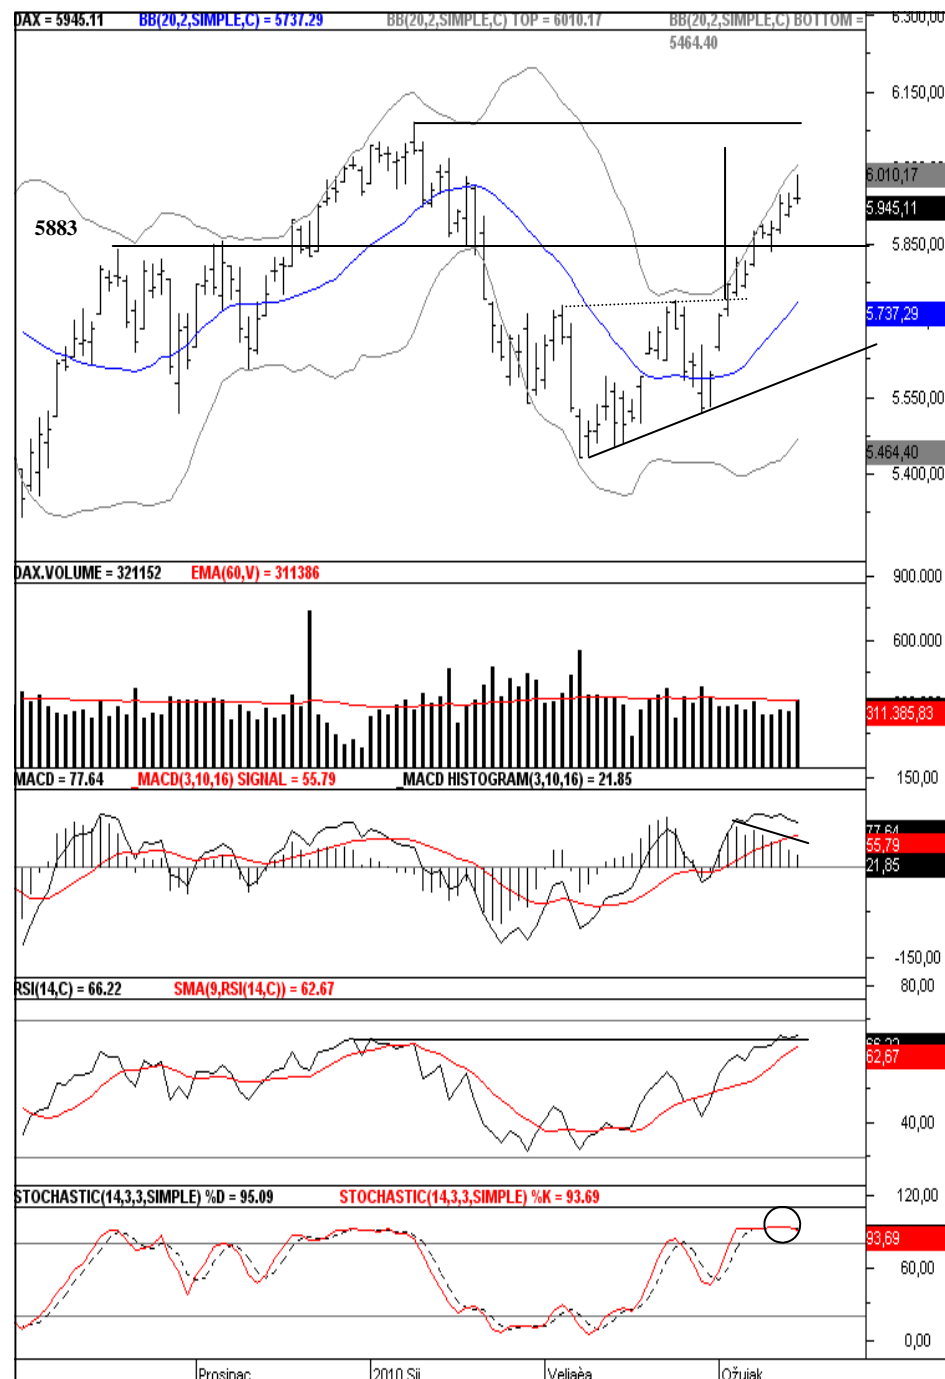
DAX = 5945.11 BB(20,2,SIMPLE,C) = 5737.29 BB(20,2,SIMPLE,C) TOP = 6010.17 BB(20,2,SIMPLE,C) BOTTOM = 5464.40

6.300,00
6.150,00
6.010,17
5.945,11
5.850,00
5.737,29
5.550,00
5.464,40
5.400,00

5883

DAX.VOLUME = 321152 EMA(60,V) = 311386

900.000
600.000
311.385,83

MACD = 77.64 MACD(3,10,16) SIGNAL = 55.79 MACD HISTOGRAM(3,10,16) = 21.85

150,00
77,64
55,79
21,85
-150,00

RSI(14,C) = 66.22 SMA(9,RSI(14,C)) = 62.67

80,00
66,22
62,67
40,00

STOCHASTIC(14,3,3,SIMPLE) %D = 95.09 STOCHASTIC(14,3,3,SIMPLE) %K = 93.69

120,00
93,69
60,00
0,00

Prosinac 2010 Sij Veljača Ožujak